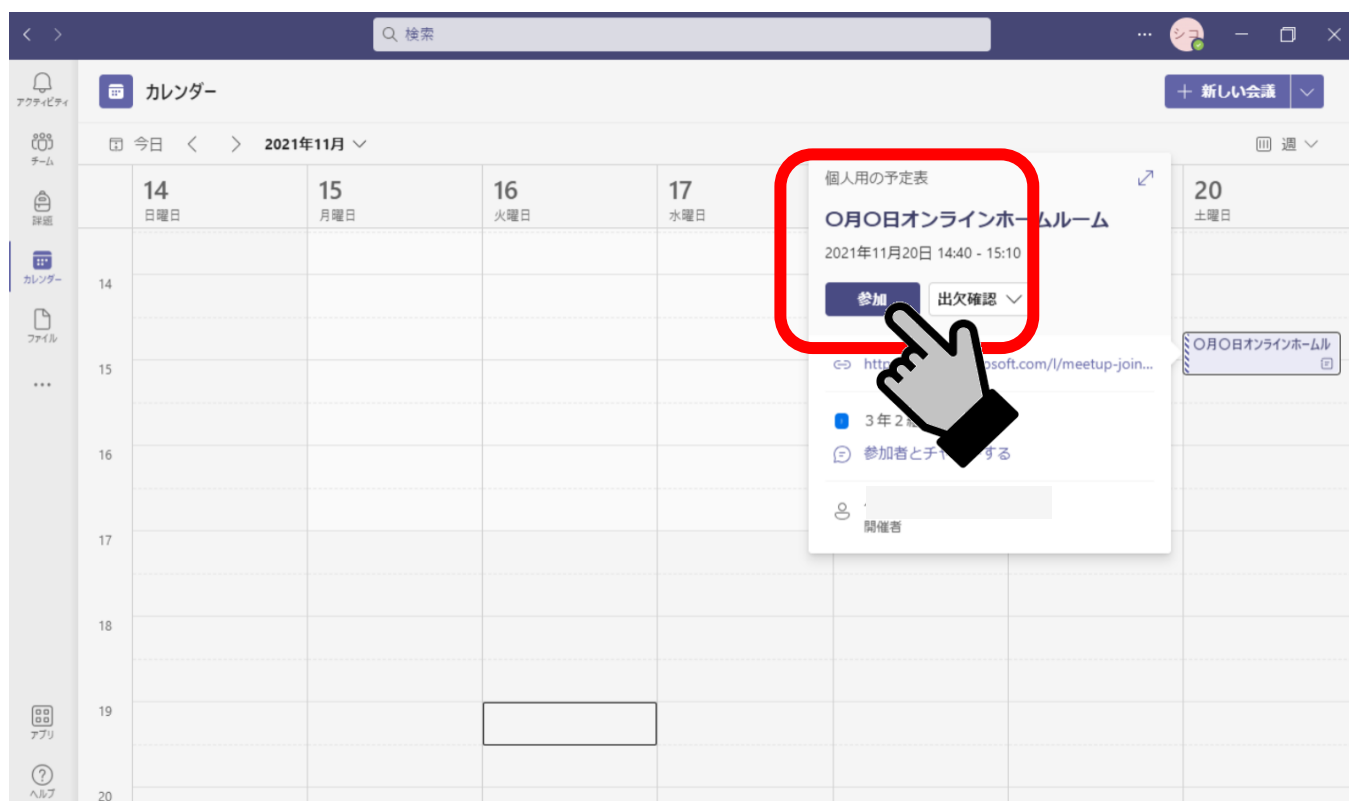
検索

シコ

アクティビティ

チーム

課題

カレンダー

ファイル

...

アプリ

ヘルプ

カレンダー

＋ 新しい会議

今日 < > 2021年11月

週

| | 14 日曜日 | 15 月曜日 | 16 火曜日 | 17 水曜日 | | | 20 土曜日 |
|---|---|---|---|---|---|---|---|
| 14 | | | | | | | |
| 15 | | | | | | | 〇月〇日オンラインホームル |
| 16 | | | | | | | |
| 17 | | | | | | | |
| 18 | | | | | | | |
| 19 | | | | | | | |
| 20 | | | | | | | |

個人用の予定表

〇月〇日オンラインホームルーム

2021年11月20日 14:40 - 15:10

参加

出欠確認

htt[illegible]soft.com/l/meetup-join...

３年２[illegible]

参加者とチ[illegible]する

開催者